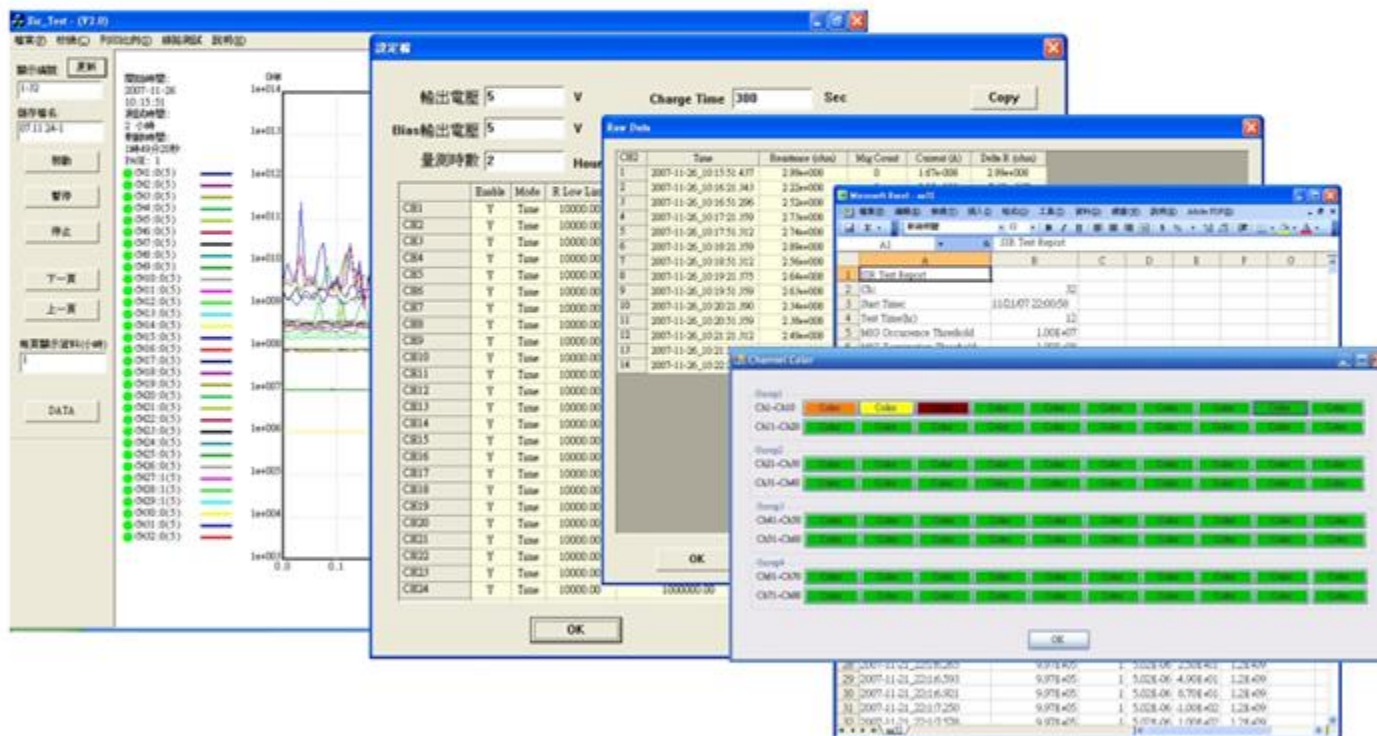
Sir_Test - (V2.0)

檔案(F) 校驗(C) 列印出表(P) 線路測試 說明(H)

顯示頻數 更新
1-32
儲存檔名
07.11.24-1
開動
暫停
停止
下一頁
上一頁
每頁顯示資料(小時)
1
DATA

開始時間:
2007-11-26
10:15:51
測試時間:
2 小時
剩餘時間:
1時49分20秒
Page: 1

CH1:0(5)
CH2:0(5)
CH3:0(5)
CH4:0(5)
CH5:0(5)
CH6:0(5)
CH7:0(5)
CH8:0(5)
CH9:0(5)
CH10:0(5)
CH11:0(5)
CH12:0(5)
CH13:0(5)
CH14:0(5)
CH15:0(5)
CH16:0(5)
CH17:0(5)
CH18:0(5)
CH19:0(5)
CH20:0(5)
CH21:0(5)
CH22:0(5)
CH23:0(5)
CH24:0(5)
CH25:0(5)
CH26:0(5)
CH27:1(5)
CH28:1(5)
CH29:1(5)
CH30:0(5)
CH31:0(5)
CH32:0(5)

Ohm
1e+014
1e+013
1e+012
1e+011
1e+010
1e+009
1e+008
1e+007
1e+006
1e+005
1e+004
1e+003
0.0
0.1

設定檔

輸出電壓 5 V
Bias輸出電壓 5 V
量測時數 2 Hour
Charge Time 300 Sec
Copy

| | Enable | Mode | R Low Lim |
|---|---|---|---|
| CH1 | Y | Time | 10000.00 |
| CH2 | Y | Time | 10000.00 |
| CH3 | Y | Time | 10000.00 |
| CH4 | Y | Time | 10000.00 |
| CH5 | Y | Time | 10000.00 |
| CH6 | Y | Time | 10000.00 |
| CH7 | Y | Time | 10000.00 |
| CH8 | Y | Time | 10000.00 |
| CH9 | Y | Time | 10000.00 |
| CH10 | Y | Time | 10000.00 |
| CH11 | Y | Time | 10000.00 |
| CH12 | Y | Time | 10000.00 |
| CH13 | Y | Time | 10000.00 |
| CH14 | Y | Time | 10000.00 |
| CH15 | Y | Time | 10000.00 |
| CH16 | Y | Time | 10000.00 |
| CH17 | Y | Time | 10000.00 |
| CH18 | Y | Time | 10000.00 |
| CH19 | Y | Time | 10000.00 |
| CH20 | Y | Time | 10000.00 |
| CH21 | Y | Time | 10000.00 |
| CH22 | Y | Time | 10000.00 |
| CH23 | Y | Time | 10000.00 |
| CH24 | Y | Time | 10000.00 | 1000000.00

OK

Raw Data

| CH2 | Time | Resistance (ohm) | Mig Count | Current (A) | Delta R (ohm) |
|---|---|---|---|---|---|
| 1 | 2007-11-26_10:15:51.437 | 2.99e+006 | 0 | 1.67e-006 | 2.99e+006 |
| 2 | 2007-11-26_10:16:21.343 | 2.22e+006 | | | |
| 3 | 2007-11-26_10:16:51.296 | 2.52e+006 | | | |
| 4 | 2007-11-26_10:17:21.359 | 2.73e+006 | | | |
| 5 | 2007-11-26_10:17:51.312 | 2.74e+006 | | | |
| 6 | 2007-11-26_10:18:21.359 | 2.89e+006 | | | |
| 7 | 2007-11-26_10:18:51.312 | 2.56e+006 | | | |
| 8 | 2007-11-26_10:19:21.375 | 2.64e+006 | | | |
| 9 | 2007-11-26_10:19:51.359 | 2.63e+006 | | | |
| 10 | 2007-11-26_10:20:21.390 | 2.34e+006 | | | |
| 11 | 2007-11-26_10:20:51.359 | 2.38e+006 | | | |
| 12 | 2007-11-26_10:21:21.312 | 2.49e+006 | | | |
| 13 | 2007-11-26_10:21 | | | | |
| 14 | 2007-11-26_10:22 | | | | |

OK

Microsoft Excel - sir11

檔案(F) 編輯(E) 檢視(V) 插入(I) 格式(O) 工具(T) 資料(D) 視窗(W) 說明(H) Adobe PDF(B)

A1 SIR Test Report

| | A | B | C | D | E | F | G |
|---|---|---|---|---|---|---|---|
| 1 | SIR Test Report | | | | | | |
| 2 | Ch: | 32 | | | | | |
| 3 | Start Time: | 11/21/07 22:00:58 | | | | | |
| 4 | Test Time(hr): | 12 | | | | | |
| 5 | MIG Occurrence Threshold | 1.00E+07 | | | | | |
| 28 | 2007-11-21_22:15:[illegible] | 9.97E+05 | 1 | 5.02E-06 | 2.50E+01 | 1.2E+09 | |
| 29 | 2007-11-21_22:16:593 | 9.97E+05 | 1 | 5.02E-06 | -4.90E+01 | 1.2E+09 | |
| 30 | 2007-11-21_22:16:921 | 9.97E+05 | 1 | 5.02E-06 | 8.70E+01 | 1.2E+09 | |
| 31 | 2007-11-21_22:17:250 | 9.97E+05 | 1 | 5.02E-06 | -1.00E+02 | 1.2E+09 | |
| 32 | 2007-11-21_22:17:578 | 9.97E+05 | 1 | 5.02E-06 | 1.00E+02 | 1.2E+09 | |

sir11

Channel Color

Group1
Ch1~Ch10 Color Color Color Color Color Color Color Color Color Color
Ch11~Ch20 Color Color Color Color Color Color Color Color Color Color
Group2
Ch21~Ch30 Color Color Color Color Color Color Color Color Color Color
Ch31~Ch40 Color Color Color Color Color Color Color Color Color Color
Group3
Ch41~Ch50 Color Color Color Color Color Color Color Color Color Color
Ch51~Ch60 Color Color Color Color Color Color Color Color Color Color
Group4
Ch61~Ch70 Color Color Color Color Color Color Color Color Color Color
Ch71~Ch80 Color Color Color Color Color Color Color Color Color Color

OK